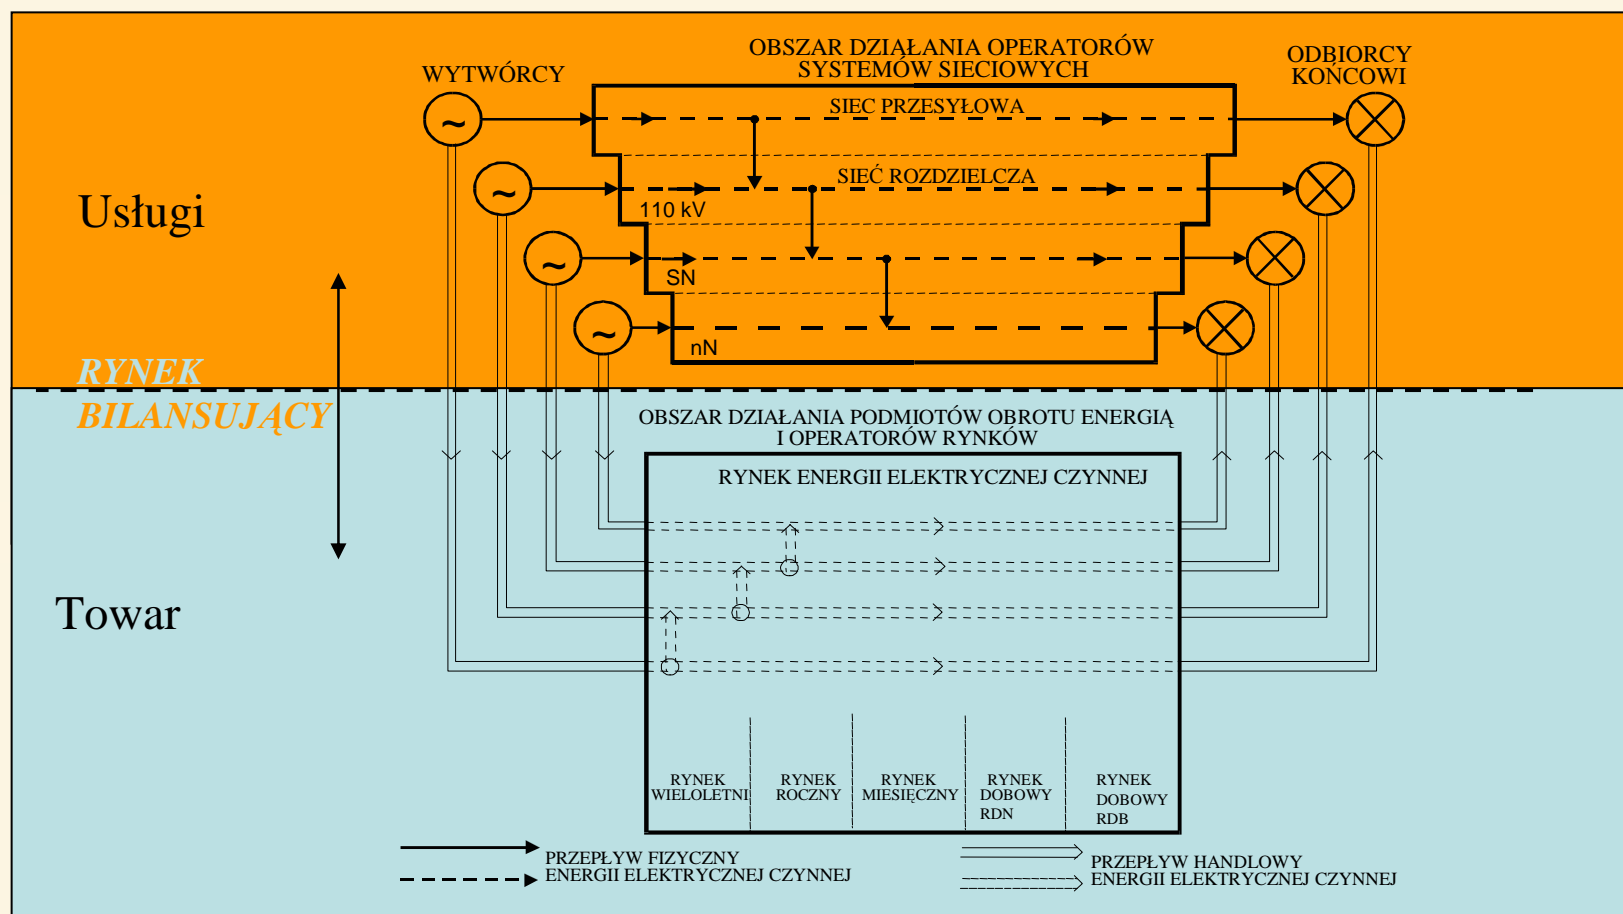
Usługi

RYNEK BILANSUJĄCY

Towar

WYTWÓRCY

OBSZAR DZIAŁANIA OPERATORÓW SYSTEMÓW SIECIOWYCH

ODBIORCY KONCOWI

SIEC PRZESYŁOWA

SIEĆ ROZDZIELCZA

110 kV

SN

nN

OBSZAR DZIAŁANIA PODMIOTÓW OBROTU ENERGIĄ I OPERATORÓW RYNKÓW

RYNEK ENERGII ELEKTRYCZNEJ CZYNNEJ

RYNEK WIELOLETNI

RYNEK ROCZNY

RYNEK MIESIĘCZNY

RYNEK DOBOWY RDN

RYNEK DOBOWY RDB

PRZEPŁYW FIZYCZNY ENERGII ELEKTRYCZNEJ CZYNNEJ

PRZEPŁYW HANDLOWY ENERGII ELEKTRYCZNEJ CZYNNEJ